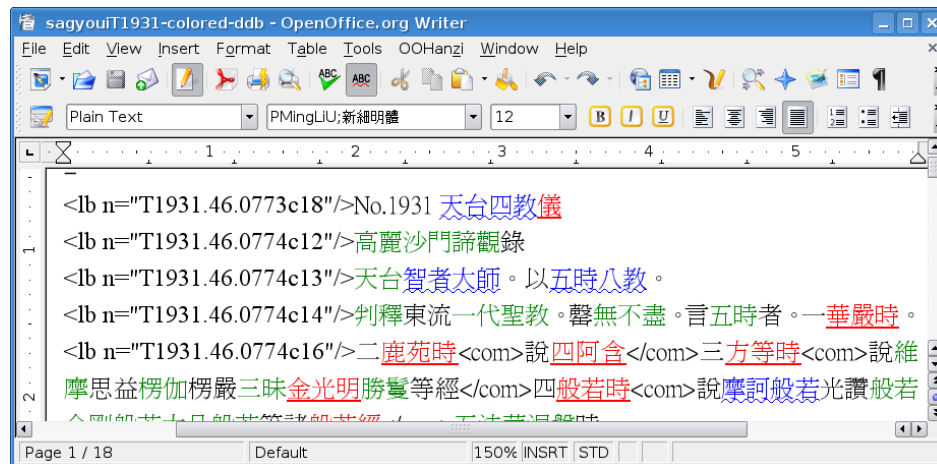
sagyouiT1931-colored-ddb - OpenOffice.org Writer

File Edit View Insert Format Table Tools OOHanzi Window Help

Plain Text PMingLiU;新細明體 12

<lb n="T1931.46.0773c18"/>No.1931 天台四教儀
<lb n="T1931.46.0774c12"/>高麗沙門諦觀錄
<lb n="T1931.46.0774c13"/>天台智者大師。以五時八教。
<lb n="T1931.46.0774c14"/>判釋東流一代聖教。罄無不盡。言五時者。一華嚴時。
<lb n="T1931.46.0774c16"/>二鹿苑時<com>說四阿含</com>三方等時<com>說維摩思益楞伽楞嚴三昧金光明勝鬘等經</com>四般若時<com>說摩訶般若光讚般若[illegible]

Page 1 / 18 Default 150% INSRT STD